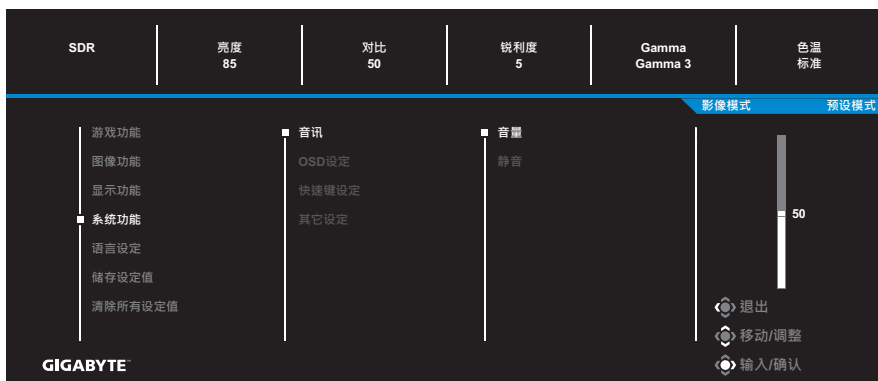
| SDR | 亮度 85 | 对比 50 | 锐利度 5 | Gamma Gamma 3 | 色温 标准 |
|---|---|---|---|---|---|

影像模式 预设模式

游戏功能
图像功能
显示功能
系统功能
语言设定
储存设定值
清除所有设定值

音讯
OSD设定
快捷键设定
其它设定

音量
静音

50

退出
移动/调整
输入/确认

GIGABYTE™